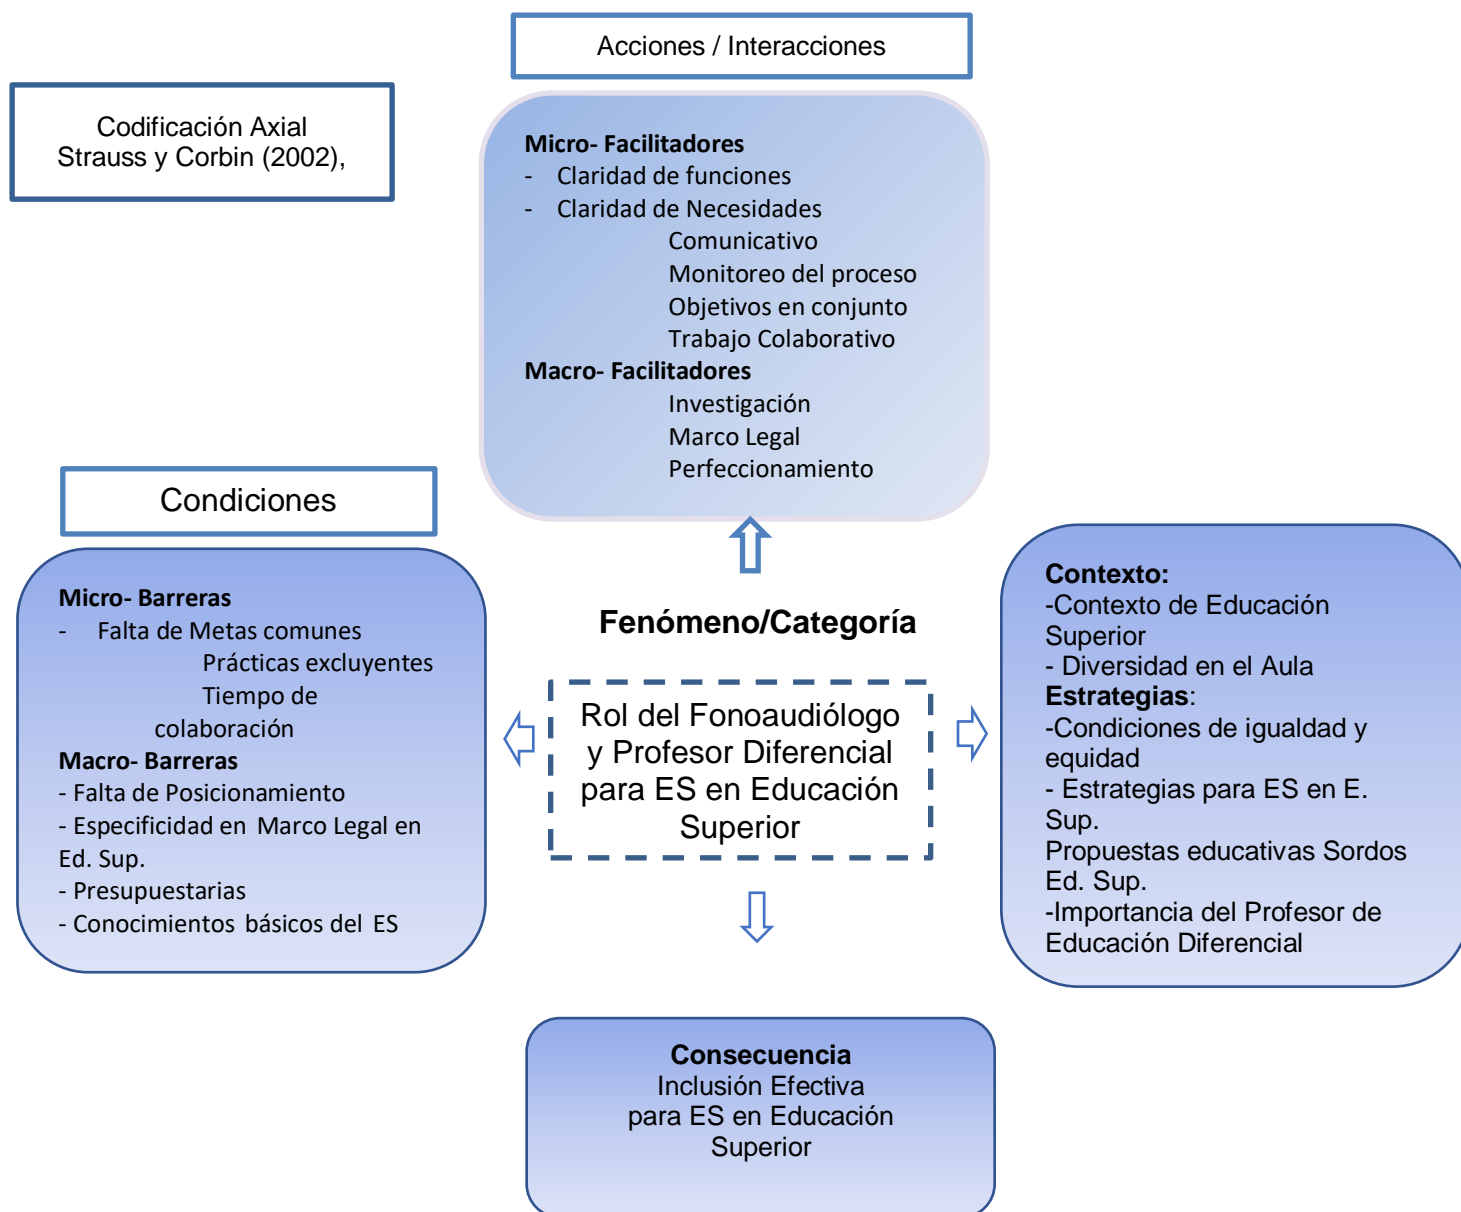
Acciones / Interacciones

Codificación Axial
Strauss y Corbin (2002),

Micro- Facilitadores
- Claridad de funciones
- Claridad de Necesidades
Comunicativo
Monitoreo del proceso
Objetivos en conjunto
Trabajo Colaborativo
Macro- Facilitadores
Investigación
Marco Legal
Perfeccionamiento

Condiciones

Micro- Barreras
- Falta de Metas comunes
Prácticas excluyentes
Tiempo de colaboración
Macro- Barreras
- Falta de Posicionamiento
- Especificidad en Marco Legal en Ed. Sup.
- Presupuestarias
- Conocimientos básicos del ES

Fenómeno/Categoría

Rol del Fonoaudiólogo y Profesor Diferencial para ES en Educación Superior

Contexto:
-Contexto de Educación Superior
- Diversidad en el Aula
Estrategias:
-Condiciones de igualdad y equidad
- Estrategias para ES en E. Sup.
Propuestas educativas Sordos Ed. Sup.
-Importancia del Profesor de Educación Diferencial

Consecuencia
Inclusión Efectiva para ES en Educación Superior